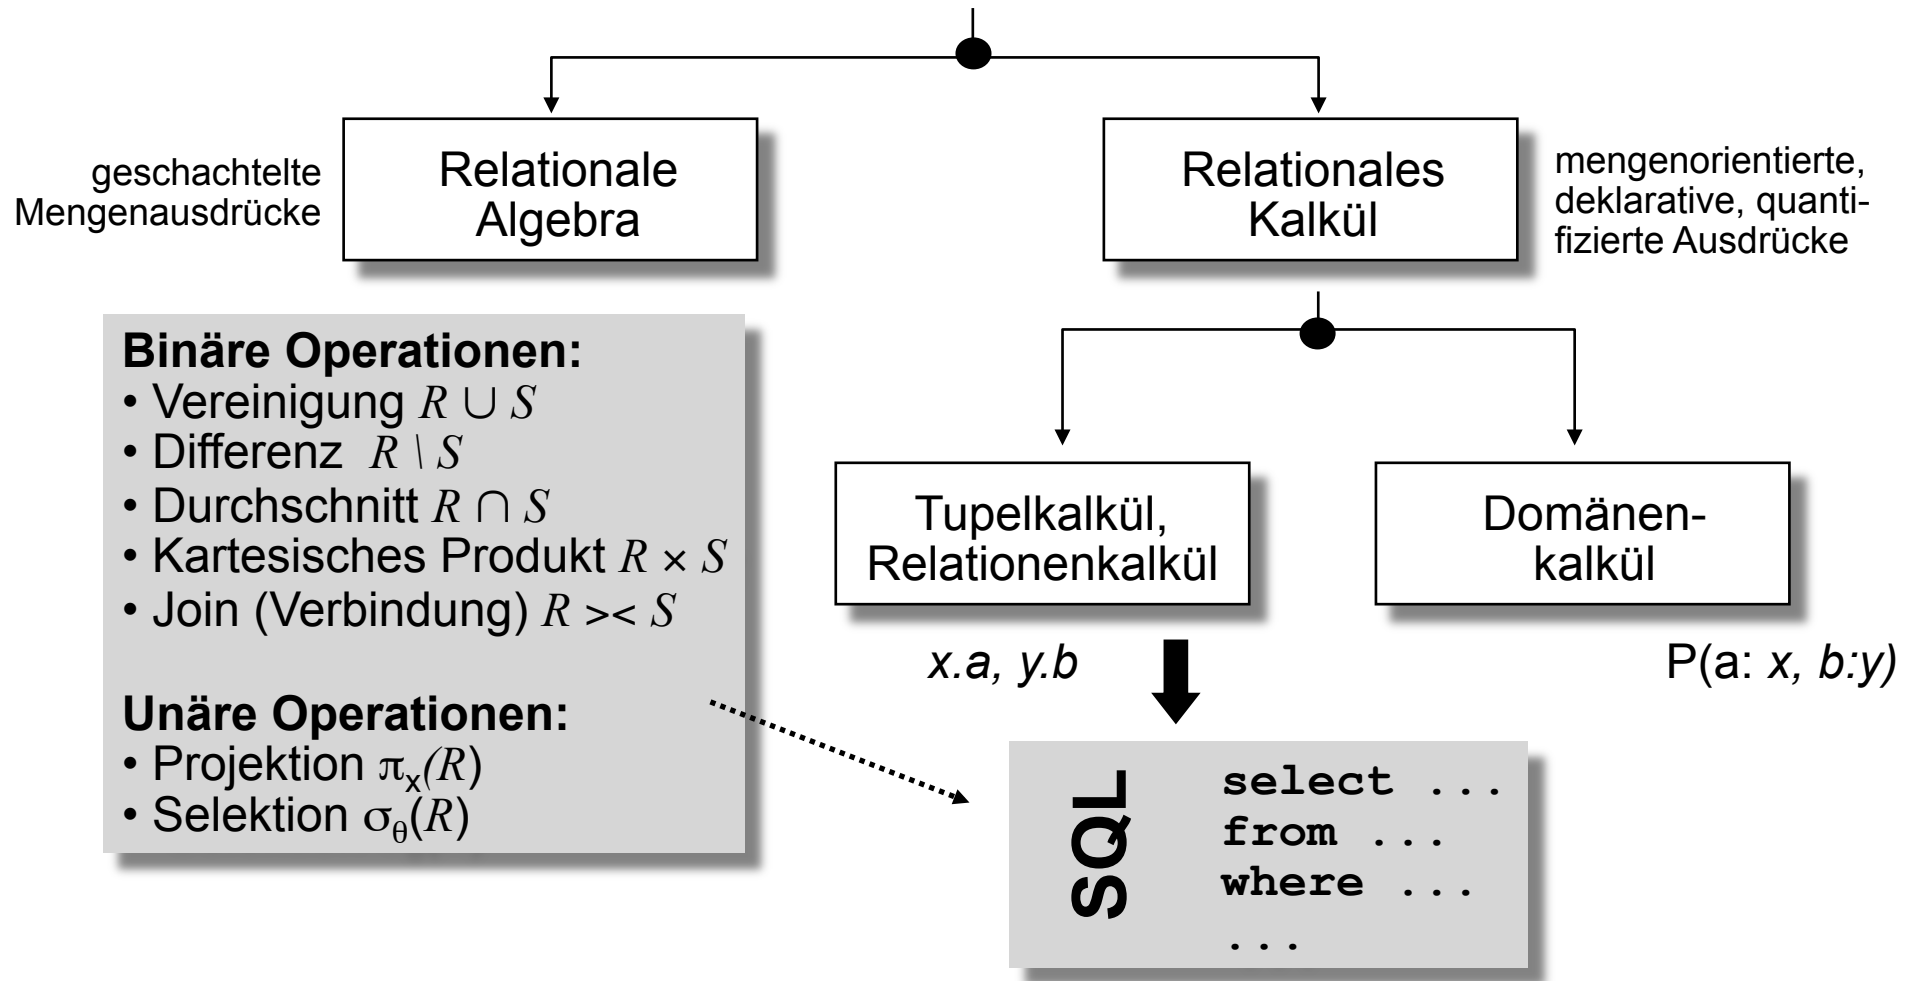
geschachtelte Mengenausdrücke

Relationale Algebra

Relationales Kalkül

mengenorientierte, deklarative, quantifizierte Ausdrücke

**Binäre Operationen:**
• Vereinigung $R \cup S$
• Differenz $R \setminus S$
• Durchschnitt $R \cap S$
• Kartesisches Produkt $R \times S$
• Join (Verbindung) $R >< S$

**Unäre Operationen:**
• Projektion $\pi_x(R)$
• Selektion $\sigma_\theta(R)$

Tupelkalkül, Relationenkalkül

Domänenkalkül

x.a, y.b

P(a: x, b:y)

SQL

select ...
from ...
where ...
...